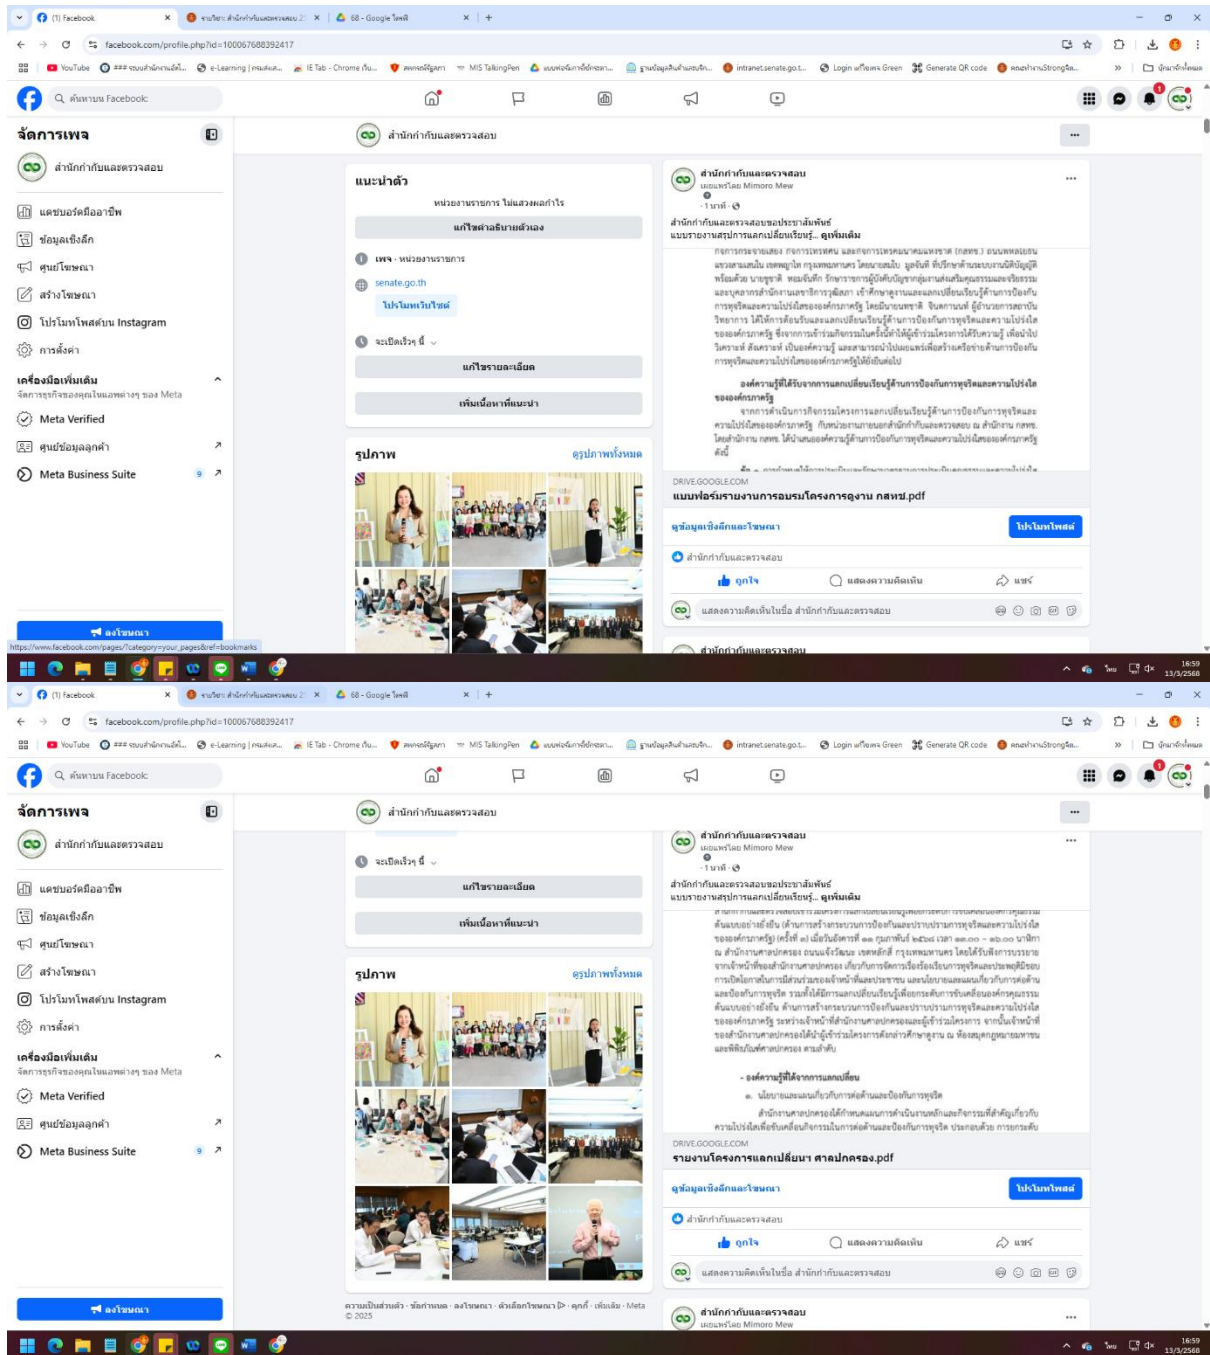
(1) Facebook
68 - Google ไดรฟ์
facebook.com/profile.php?id=100067688392417
YouTube
e-Learning
IE Tab - Chrome
MIS TalkingPen
intranet.senate.go.t...
Login
Generate QR code

ค้นหาบน Facebook

จัดการเพจ
สำนักกำกับและตรวจสอบ
แดชบอร์ดมืออาชีพ
ข้อมูลเชิงลึก
ศูนย์โฆษณา
สร้างโฆษณา
โปรโมทโพสต์บน Instagram
การตั้งค่า
เครื่องมือเพิ่มเติม
จัดการธุรกิจของคุณในแอพต่างๆ ของ Meta
Meta Verified
ศูนย์ข้อมูลลูกค้า
Meta Business Suite
ลงโฆษณา

สำนักกำกับและตรวจสอบ

แนะนำตัว
หน่วยงานราชการ ไม่แสวงผลกำไร
แก้ไขคำอธิบายตัวเอง
เพจ · หน่วยงานราชการ
senate.go.th
โปรโมทเว็บไซต์
จะเปิดเร็วๆ นี้
แก้ไขรายละเอียด
เพิ่มเนื้อหาที่แนะนำ

รูปภาพ
ดูรูปภาพทั้งหมด

สำนักกำกับและตรวจสอบ
เผยแพร่โดย Mimoro Mew
1 นาที
สำนักกำกับและตรวจสอบขอประชาสัมพันธ์ แบบรายงานสรุปการแลกเปลี่ยนเรียนรู้... ดูเพิ่มเติม

องค์ความรู้ที่ได้รับจากการแลกเปลี่ยนเรียนรู้ด้านการป้องกันการทุจริตและความโปร่งใสขององค์กรภาครัฐ

DRIVE.GOOGLE.COM
แบบฟอร์มรายงานการอบรมโครงการดูงาน กสทช.pdf
ดูข้อมูลเชิงลึกและโฆษณา
โปรโมทโพสต์
สำนักกำกับและตรวจสอบ
ถูกใจ
แสดงความคิดเห็น
แชร์
แสดงความคิดเห็นในชื่อ สำนักกำกับและตรวจสอบ

https://www.facebook.com/pages/?category=your_pages&ref=bookmarks
16:59
13/3/2568

สำนักกำกับและตรวจสอบ
เผยแพร่โดย Mimoro Mew
1 นาที
สำนักกำกับและตรวจสอบขอประชาสัมพันธ์ แบบรายงานสรุปการแลกเปลี่ยนเรียนรู้... ดูเพิ่มเติม

- องค์ความรู้ที่ได้จากการแลกเปลี่ยน

DRIVE.GOOGLE.COM
รายงานโครงการแลกเปลี่ยนฯ ศาลปกครอง.pdf
ดูข้อมูลเชิงลึกและโฆษณา
โปรโมทโพสต์
สำนักกำกับและตรวจสอบ
ถูกใจ
แสดงความคิดเห็น
แชร์
แสดงความคิดเห็นในชื่อ สำนักกำกับและตรวจสอบ

ความเป็นส่วนตัว · ข้อกำหนด · ลงโฆษณา · ตัวเลือกโฆษณา · คุกกี้ · เพิ่มเติม · Meta © 2025

สำนักกำกับและตรวจสอบ
เผยแพร่โดย Mimoro Mew
16:59
13/3/2568